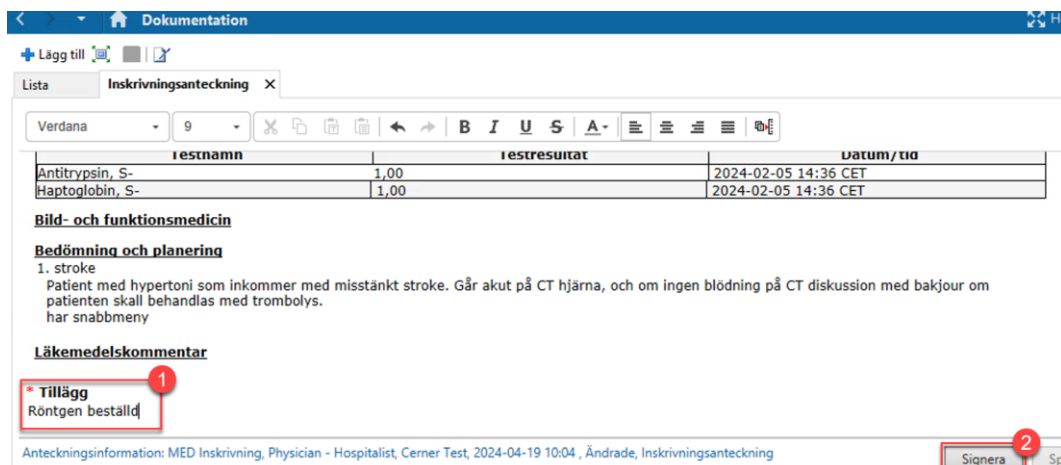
Dokumentation

Lägg till

Lista | Inskrivningsanteckning ×

Verdana 9 B I U S A

| Testnamn | Testresultat | Datum/tid |
|---|---|---|
| Antitrypsin, S- | 1,00 | 2024-02-05 14:36 CET |
| Haptoglobin, S- | 1,00 | 2024-02-05 14:36 CET |

Bild- och funktionsmedicin

Bedömning och planering
1. stroke
Patient med hypertoni som inkommer med misstänkt stroke. Går akut på CT hjärna, och om ingen blödning på CT diskussion med bakjour om patienten skall behandlas med trombolys.
har snabbmeny

Läkemedelskommentar

1

* Tillägg
Röntgen beställd

Anteckningsinformation: MED Inskrivning, Physician - Hospitalist, Cerner Test, 2024-04-19 10:04 , Ändrade, Inskrivningsanteckning

2

Signera